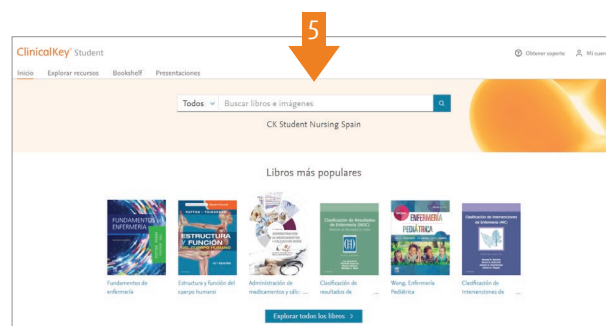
5

ClinicalKey Student

Obtener soporte Mi cuen

Inicio Explorar recursos Bookshelf Presentaciones

Todos Buscar libros e imágenes

CK Student Nursing Spain

Libros más populares

FUNDAMENTOS DE ENFERMERÍA

Fundamentos de enfermería

ESTRUCTURA Y FUNCIÓN DEL CUERPO HUMANO

Estructura y función del cuerpo humano

Administración de medicamentos y cálc...

Clasificación de Resultados de Enfermería (NOC)

Clasificación de resultados de ...

ENFERMERÍA PEDIÁTRICA

Wong. Enfermería Pediátrica

Clasificación de Intervenciones de Enfermería (NIC)

Clasificación de Intervenciones de ...

Explorar todos los libros >